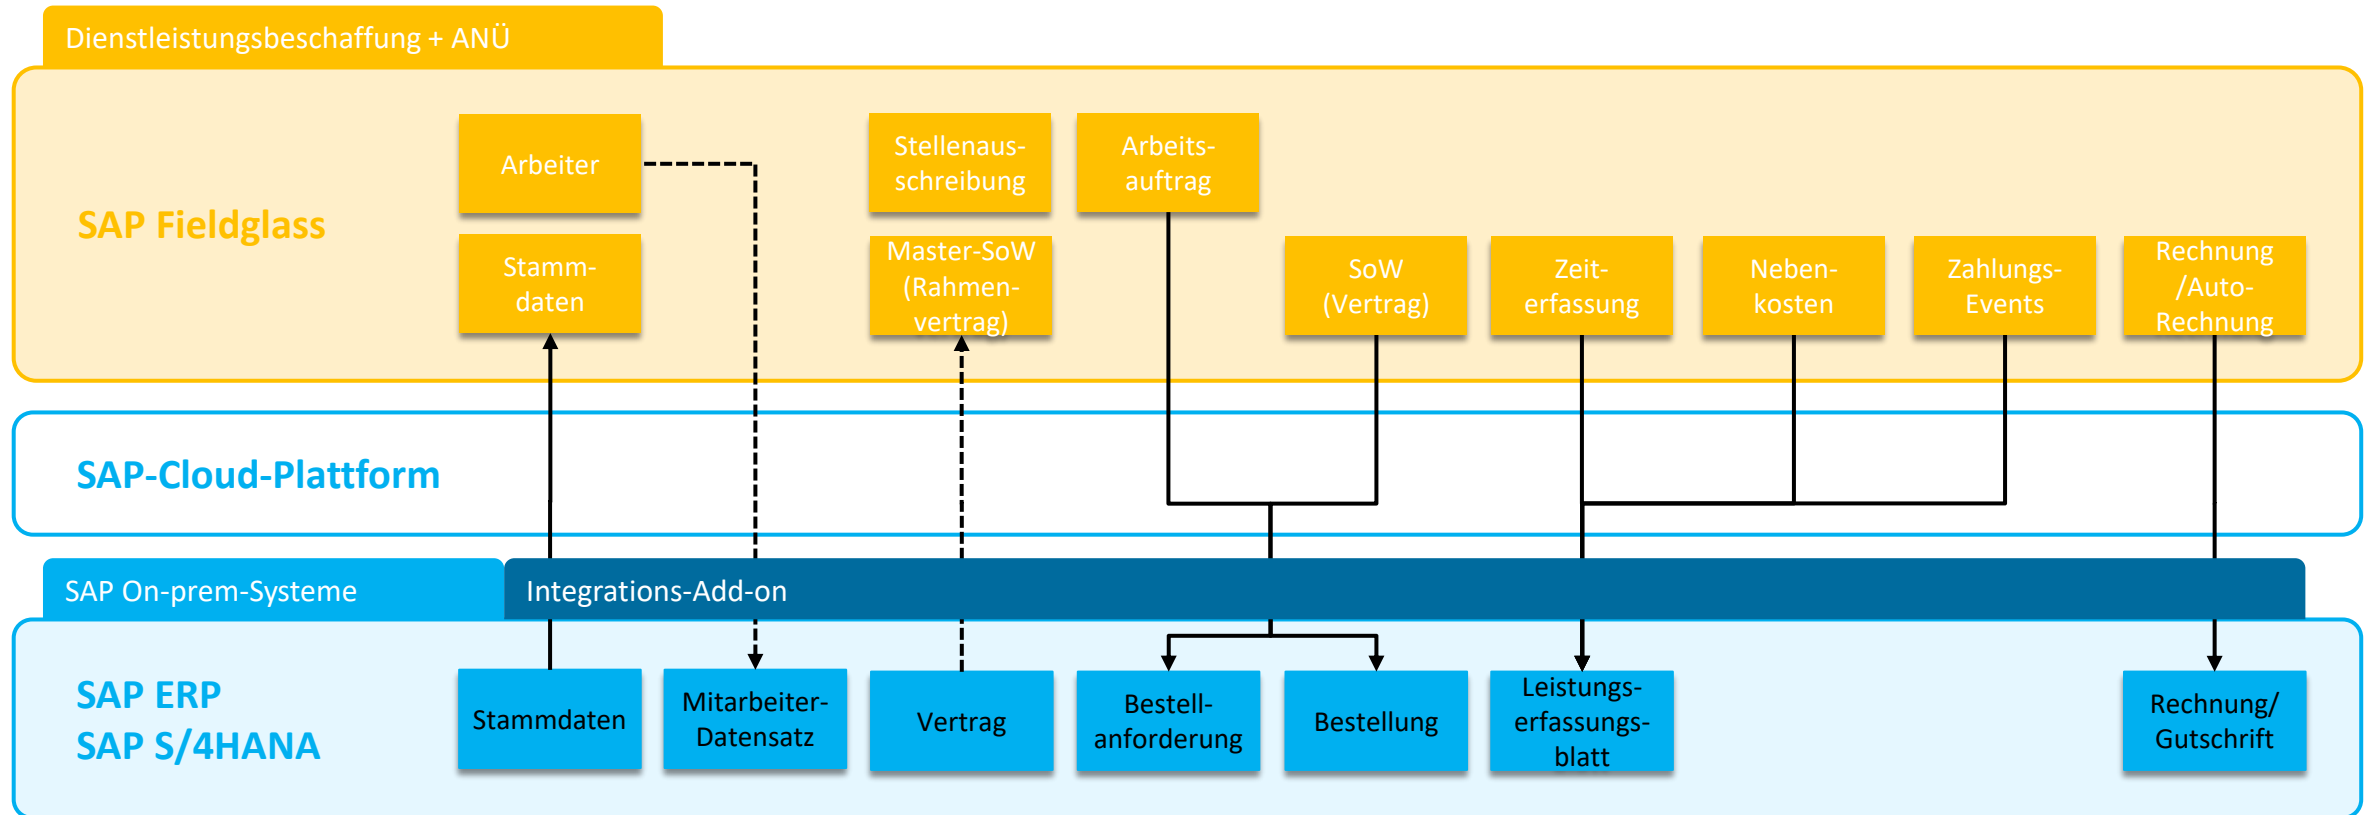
Dienstleistungsbeschaffung + ANÜ

SAP Fieldglass

Arbeiter

Stamm-daten

Stellenaus-schreibung

Master-SoW (Rahmen-vertrag)

Arbeits-auftrag

SoW (Vertrag)

Zeit-erfassung

Neben-kosten

Zahlungs-Events

Rechnung /Auto-Rechnung

SAP-Cloud-Plattform

SAP On-prem-Systeme

Integrations-Add-on

SAP ERP
SAP S/4HANA

Stammdaten

Mitarbeiter-Datensatz

Vertrag

Bestell-anforderung

Bestellung

Leistungs-erfassungs-blatt

Rechnung/ Gutschrift